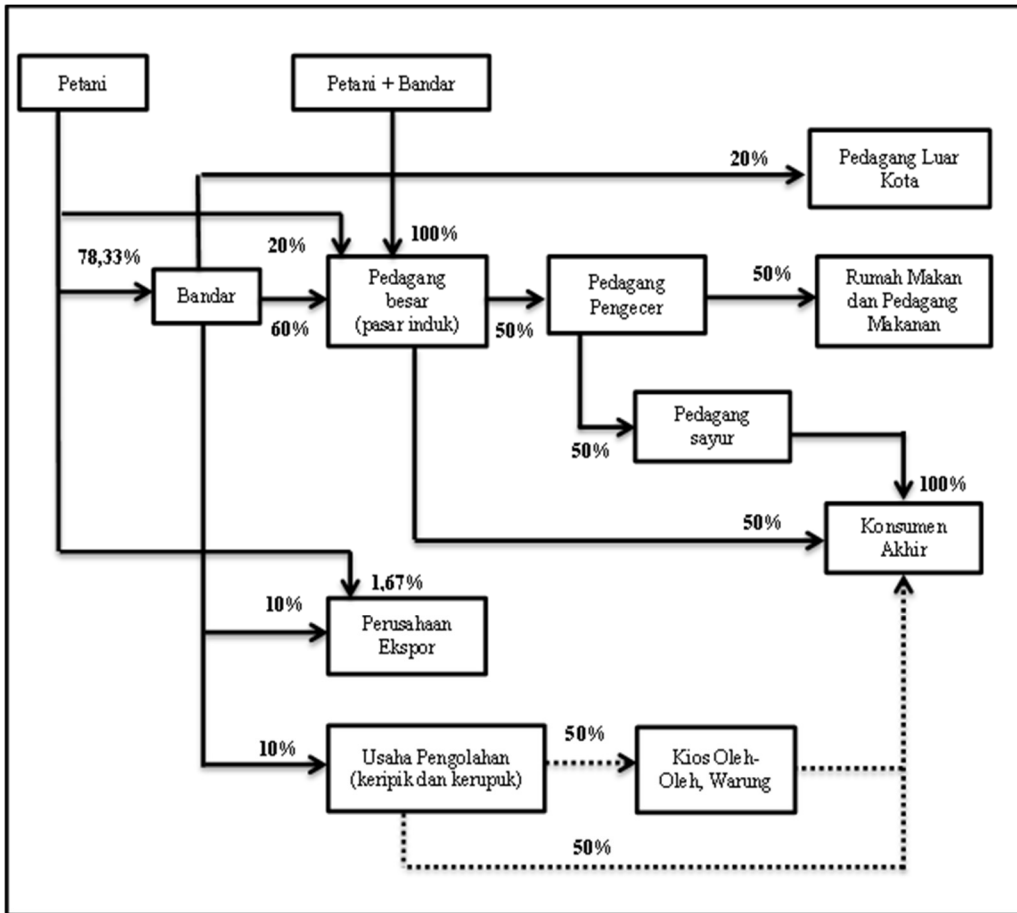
Petani

Petani + Bandar

20%

Pedagang Luar Kota

78,33%

20%

100%

Bandar

Pedagang besar (pasar induk)

Pedagang Pengecer

50%

Rumah Makan dan Pedagang Makanan

60%

50%

Pedagang sayur

50%

100%

50%

Konsumen Akhir

1,67%

10%

Perusahaan Ekspor

10%

Usaha Pengolahan (keripik dan kerupuk)

50%

Kios Oleh-Oleh, Warung

50%